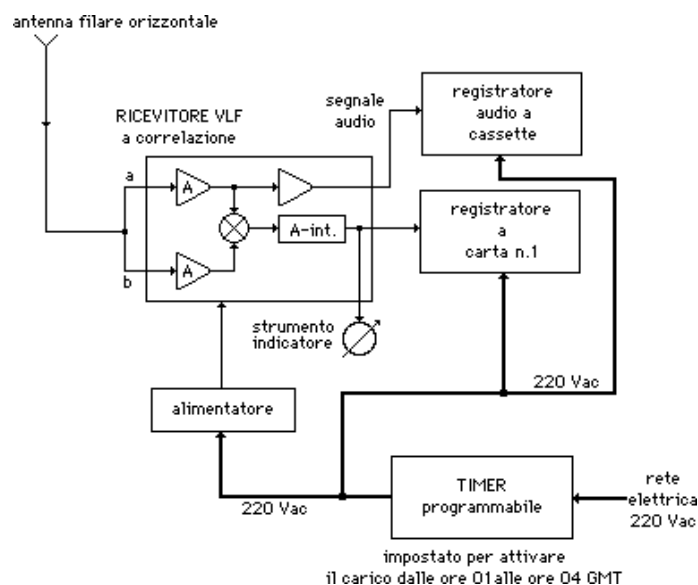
antenna filare orizzontale

RICEVITORE VLF
a correlazione

a

b

A

A

A-int.

segnale
audio

registratore
audio a
cassette

registratore
a
carta n.1

strumento
indicatore

alimentatore

220 Vac

220 Vac

TIMER
programmabile

rete
elettrica
220 Vac

impostato per attivare
il carico dalle ore 01 alle ore 04 GMT